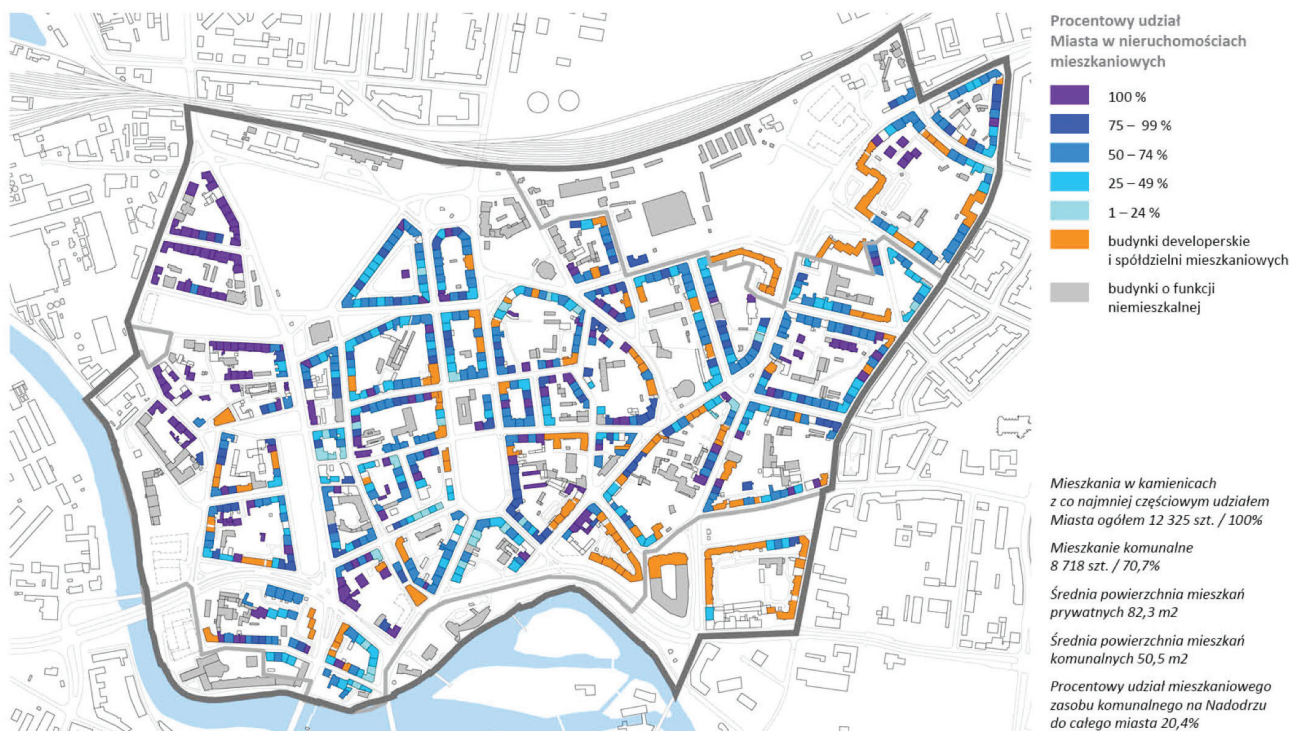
Procentowy udział Miasta w nieruchomościach mieszkaniowych

100 %

75 – 99 %

50 – 74 %

25 – 49 %

1 – 24 %

budynki developerskie i spółdzielni mieszkaniowych

budynki o funkcji niemieszkalnej

Mieszkania w kamienicach z co najmniej częściowym udziałem Miasta ogółem 12 325 szt. / 100%

Mieszkanie komunalne 8 718 szt. / 70,7%

Średnia powierzchnia mieszkań prywatnych 82,3 m2

Średnia powierzchnia mieszkań komunalnych 50,5 m2

Procentowy udział mieszkaniowego zasobu komunalnego na Nadodrzu do całego miasta 20,4%